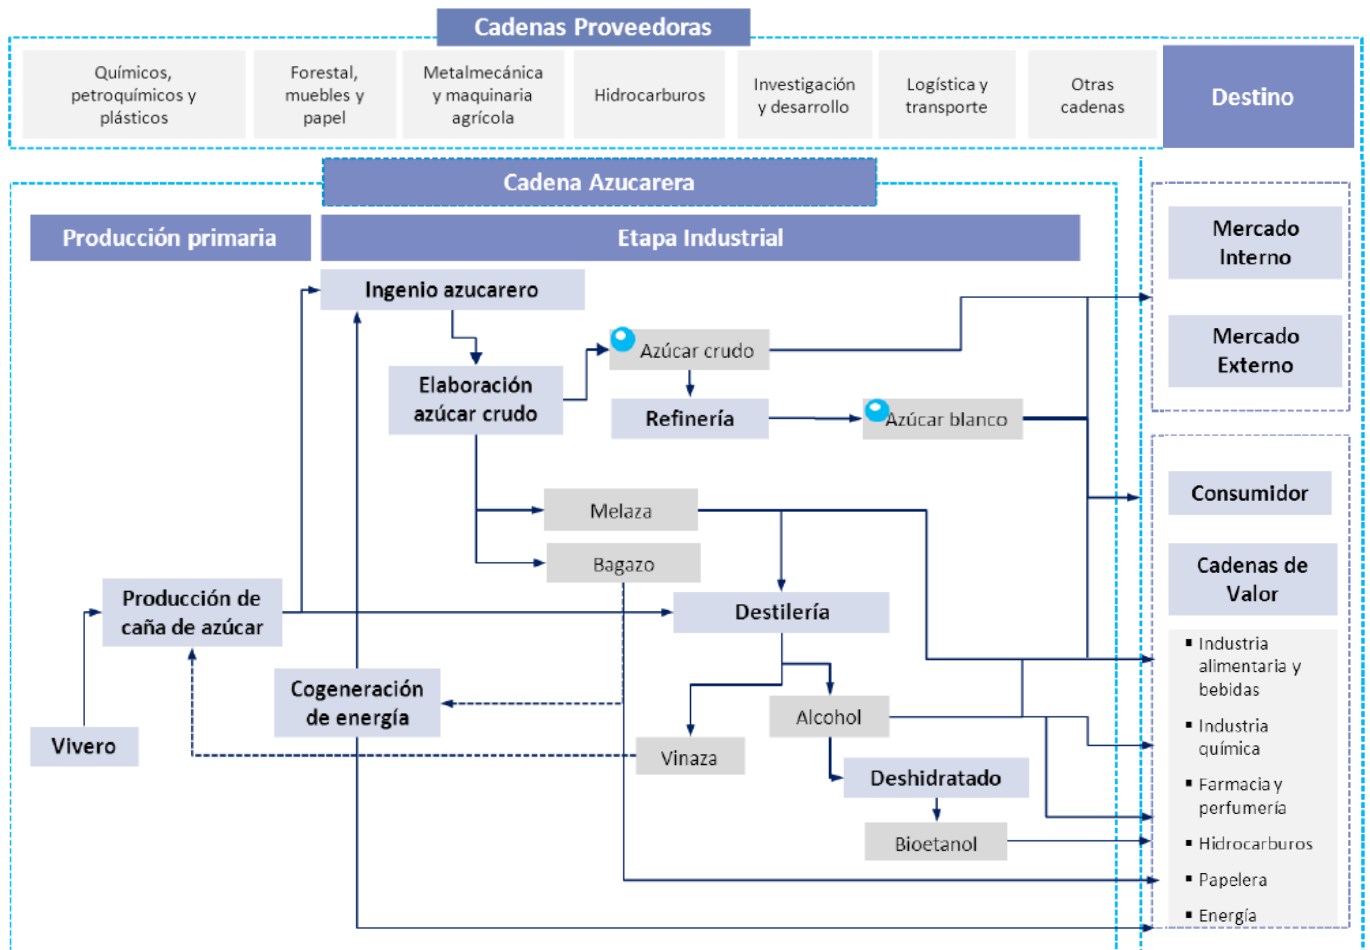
Cadenas Proveedoras

Químicos, petroquímicos y plásticos

Forestal, muebles y papel

Metalmecánica y maquinaria agrícola

Hidrocarburos

Investigación y desarrollo

Logística y transporte

Otras cadenas

Destino

Cadena Azucarera

Producción primaria

Etapa Industrial

Ingenio azucarero

Azúcar crudo

Elaboración azúcar crudo

Refinería

Azúcar blanco

Melaza

Bagazo

Producción de caña de azúcar

Destilería

Cogeneración de energía

Alcohol

Vivero

Vinaza

Deshidratado

Bioetanol

Mercado Interno

Mercado Externo

Consumidor

Cadenas de Valor

▪ Industria alimentaria y bebidas
▪ Industria química
▪ Farmacia y perfumería
▪ Hidrocarburos
▪ Papelera
▪ Energía